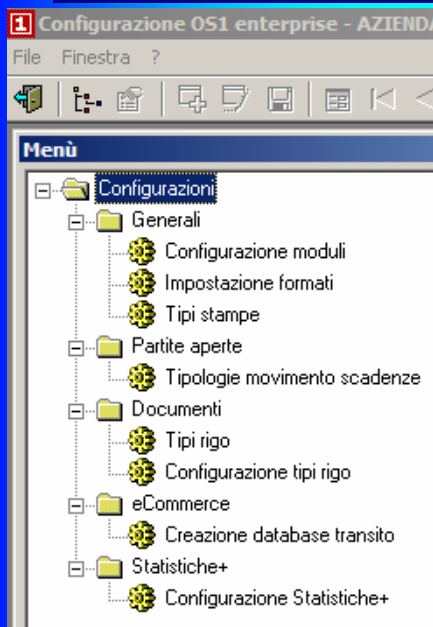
1 Configurazione OS1 enterprise - AZIEND

File Finestra ?

Menù

Configurazioni
Generali
Configurazione moduli
Impostazione formati
Tipi stampe
Partite aperte
Tipologie movimento scadenze
Documenti
Tipi rigo
Configurazione tipi rigo
eCommerce
Creazione database transito
Statistiche+
Configurazione Statistiche+